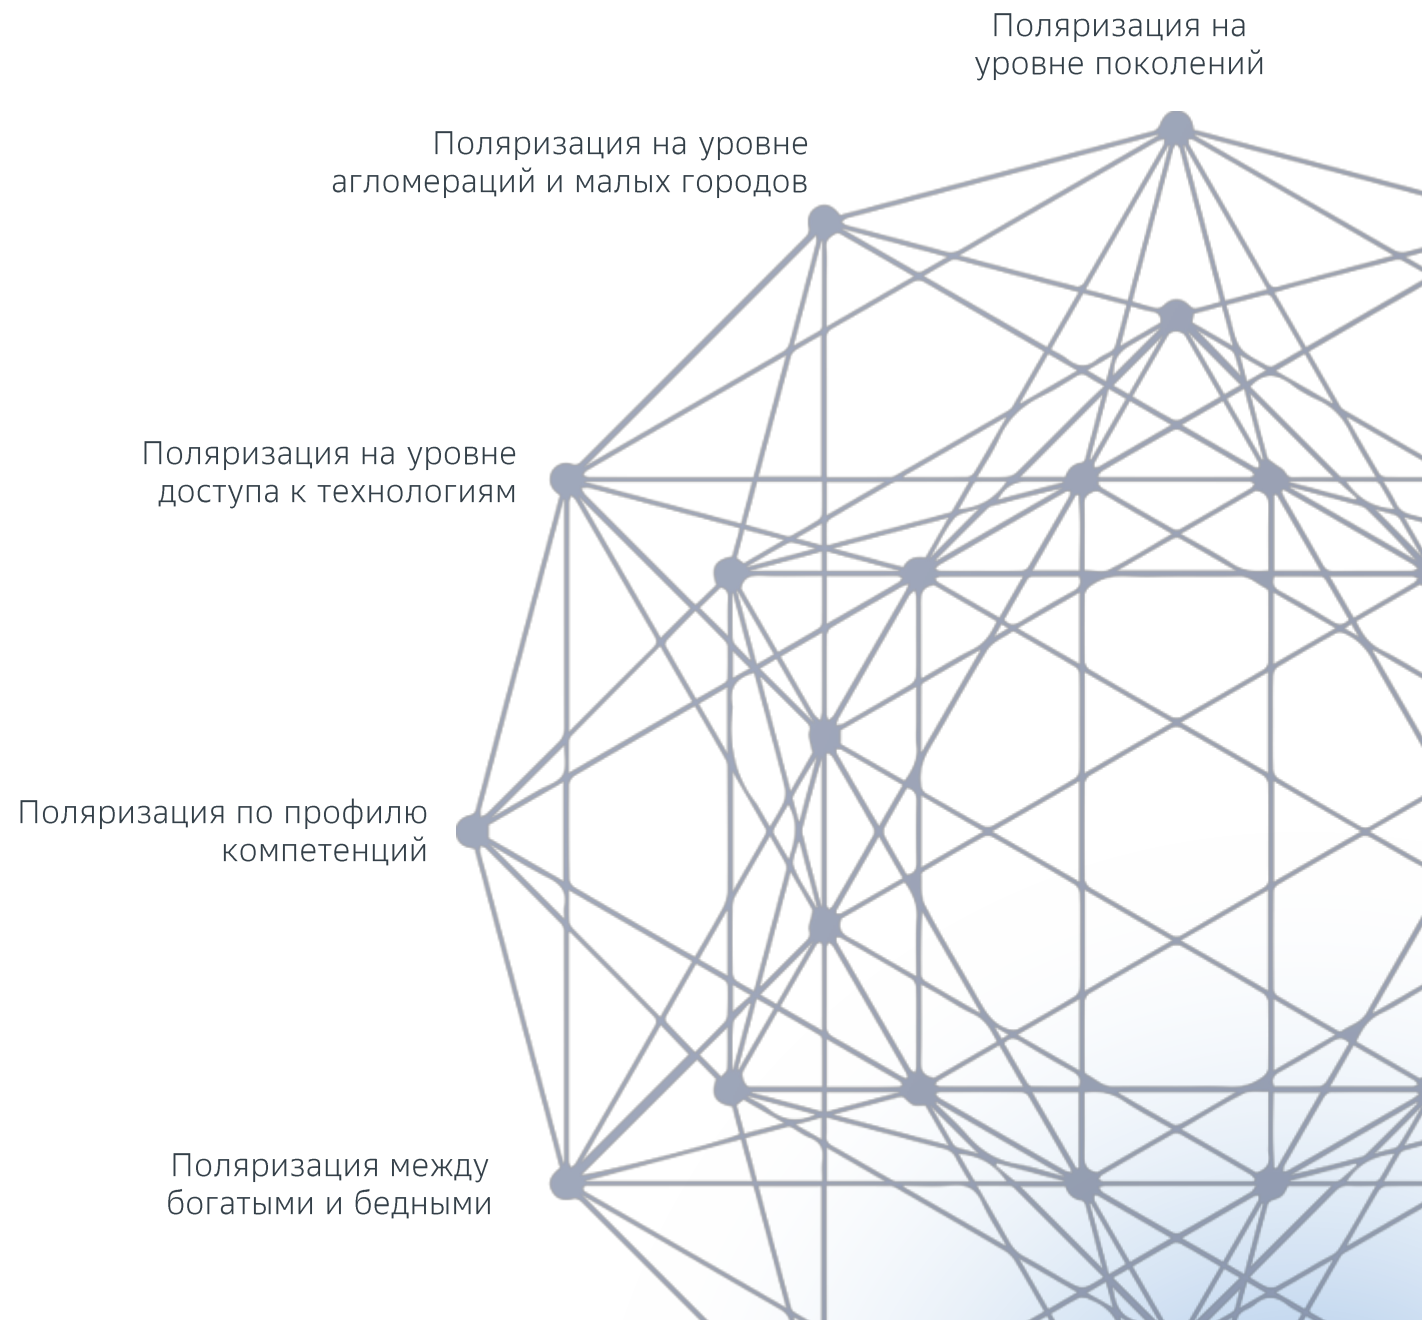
Поляризация на уровне поколений

Поляризация на уровне агломераций и малых городов

Поляризация на уровне доступа к технологиям

Поляризация по профилю компетенций

Поляризация между богатыми и бедными